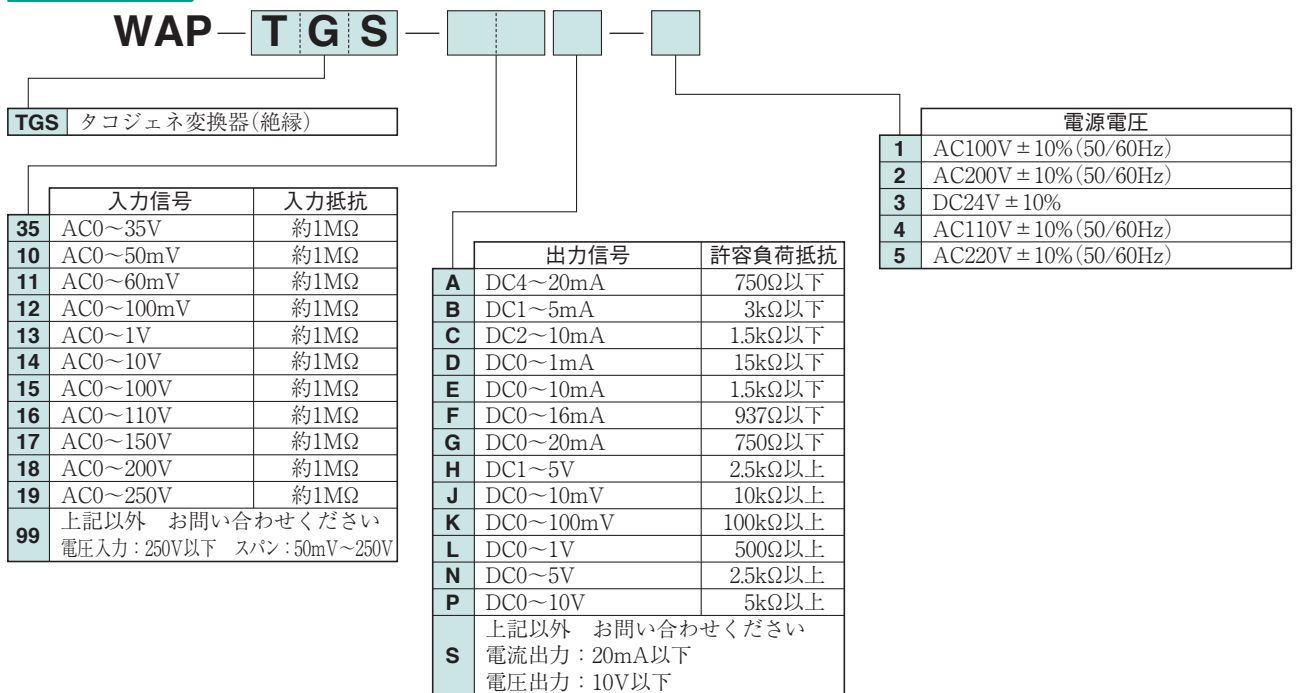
WAP－TGS－ －

| TGS | タコジェネ変換器(絶縁) |
|---|---|

| | 入力信号 | 入力抵抗 |
|---|---|---|
| 35 | AC0～35V | 約1MΩ |
| 10 | AC0～50mV | 約1MΩ |
| 11 | AC0～60mV | 約1MΩ |
| 12 | AC0～100mV | 約1MΩ |
| 13 | AC0～1V | 約1MΩ |
| 14 | AC0～10V | 約1MΩ |
| 15 | AC0～100V | 約1MΩ |
| 16 | AC0～110V | 約1MΩ |
| 17 | AC0～150V | 約1MΩ |
| 18 | AC0～200V | 約1MΩ |
| 19 | AC0～250V | 約1MΩ |
| 99 | 上記以外 お問い合わせください 電圧入力：250V以下 スパン：50mV～250V | |

| | 出力信号 | 許容負荷抵抗 |
|---|---|---|
| A | DC4～20mA | 750Ω以下 |
| B | DC1～5mA | 3kΩ以下 |
| C | DC2～10mA | 1.5kΩ以下 |
| D | DC0～1mA | 15kΩ以下 |
| E | DC0～10mA | 1.5kΩ以下 |
| F | DC0～16mA | 937Ω以下 |
| G | DC0～20mA | 750Ω以下 |
| H | DC1～5V | 2.5kΩ以上 |
| J | DC0～10mV | 10kΩ以上 |
| K | DC0～100mV | 100kΩ以上 |
| L | DC0～1V | 500Ω以上 |
| N | DC0～5V | 2.5kΩ以上 |
| P | DC0～10V | 5kΩ以上 |
| S | 上記以外 お問い合わせください 電流出力：20mA以下 電圧出力：10V以下 | |

| | 電源電圧 |
|---|---|
| 1 | AC100V ± 10%(50/60Hz) |
| 2 | AC200V ± 10%(50/60Hz) |
| 3 | DC24V ± 10% |
| 4 | AC110V ± 10%(50/60Hz) |
| 5 | AC220V ± 10%(50/60Hz) |